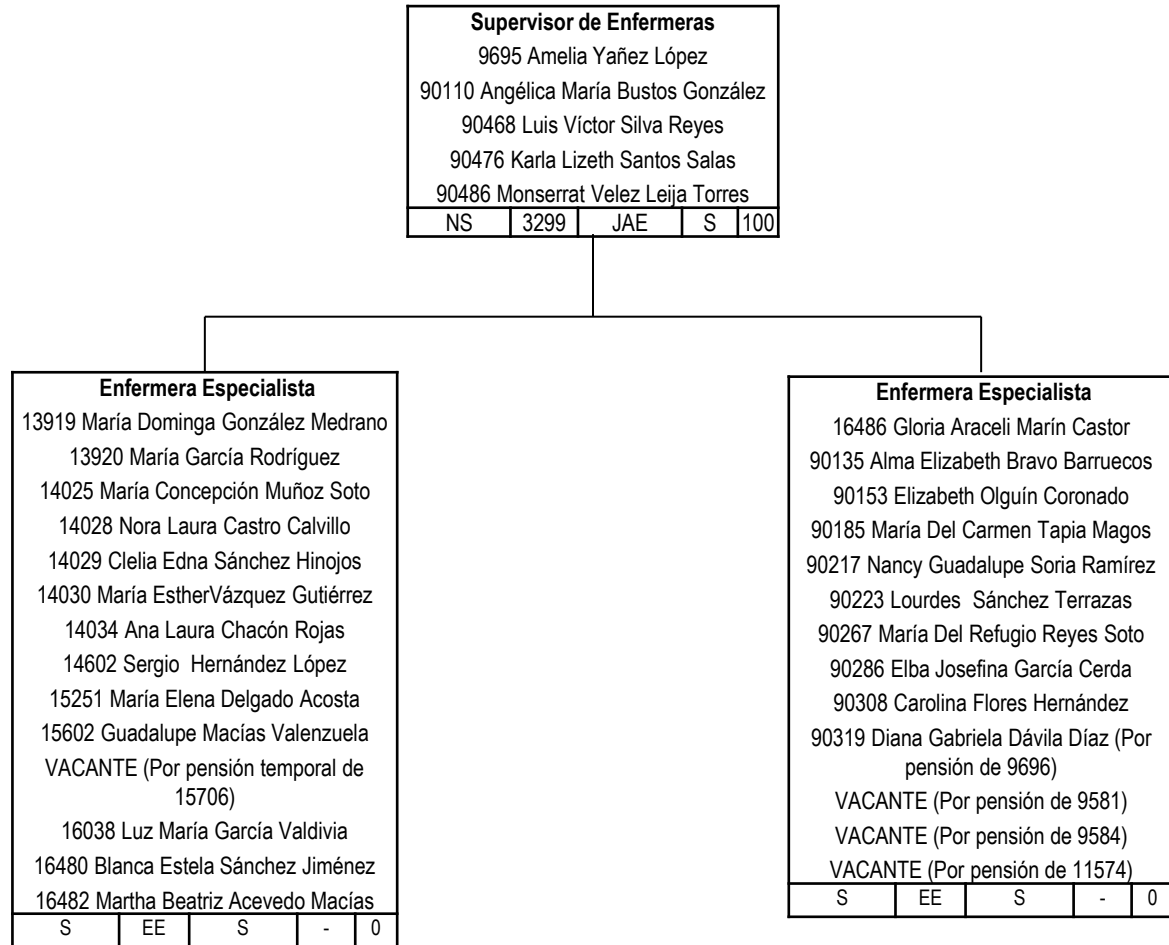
Supervisor de Enfermeras
9695 Amelia Yañez López
90110 Angélica María Bustos González
90468 Luis Víctor Silva Reyes
90476 Karla Lizeth Santos Salas
90486 Monserrat Velez Leija Torres

| NS | 3299 | JAE | S | 100 |
|---|---|---|---|---|

Enfermera Especialista
13919 María Dominga González Medrano
13920 María García Rodríguez
14025 María Concepción Muñoz Soto
14028 Nora Laura Castro Calvillo
14029 Clelia Edna Sánchez Hinojos
14030 María EstherVázquez Gutiérrez
14034 Ana Laura Chacón Rojas
14602 Sergio Hernández López
15251 María Elena Delgado Acosta
15602 Guadalupe Macías Valenzuela
VACANTE (Por pensión temporal de 15706)
16038 Luz María García Valdivia
16480 Blanca Estela Sánchez Jiménez
16482 Martha Beatriz Acevedo Macías

| S | EE | S | - | 0 |
|---|---|---|---|---|

Enfermera Especialista
16486 Gloria Araceli Marín Castor
90135 Alma Elizabeth Bravo Barruecos
90153 Elizabeth Olguín Coronado
90185 María Del Carmen Tapia Magos
90217 Nancy Guadalupe Soria Ramírez
90223 Lourdes Sánchez Terrazas
90267 María Del Refugio Reyes Soto
90286 Elba Josefina García Cerda
90308 Carolina Flores Hernández
90319 Diana Gabriela Dávila Díaz (Por pensión de 9696)
VACANTE (Por pensión de 9581)
VACANTE (Por pensión de 9584)
VACANTE (Por pensión de 11574)

| S | EE | S | - | 0 |
|---|---|---|---|---|